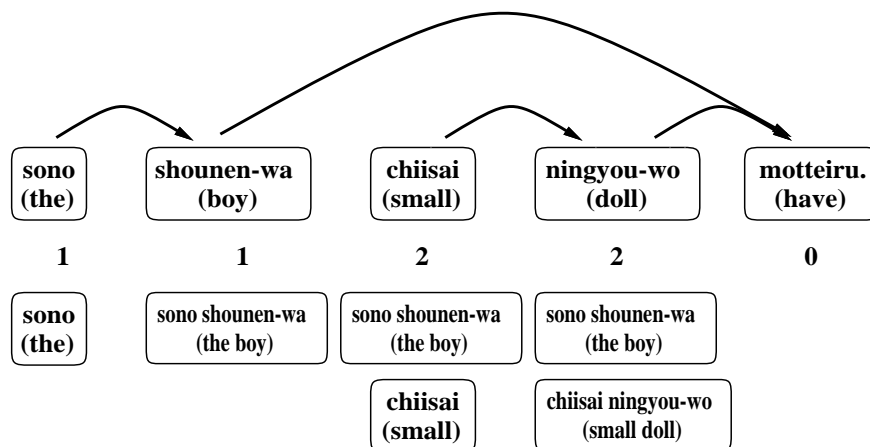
sono (the)

shounen-wa (boy)

chiisai (small)

ningyou-wo (doll)

motteiru. (have)

1

1

2

2

0

sono (the)

sono shounen-wa (the boy)

sono shounen-wa (the boy)

sono shounen-wa (the boy)

chiisai (small)

chiisai ningyou-wo (small doll)